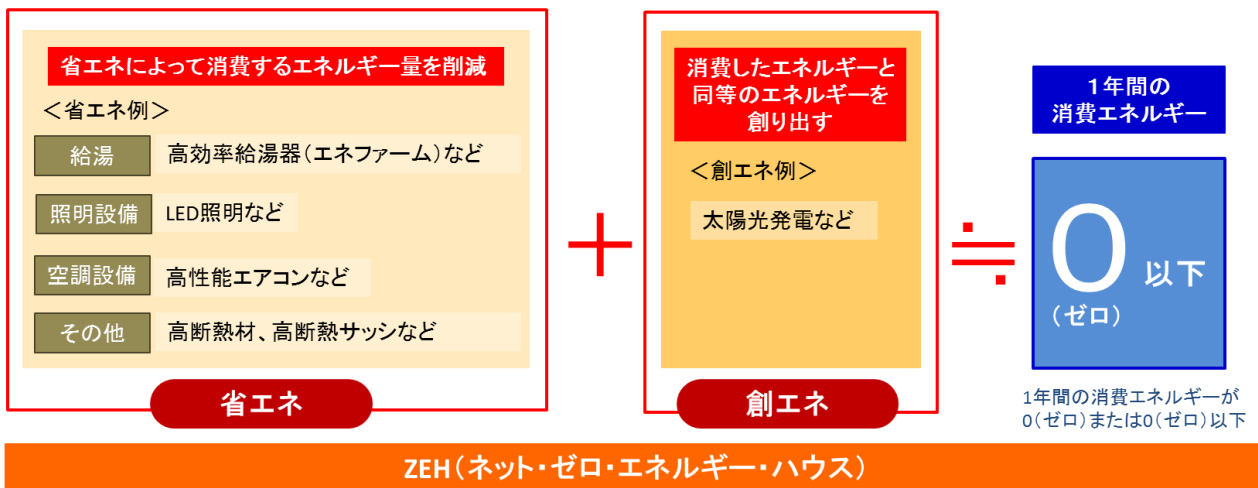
省エネによって消費するエネルギー量を削減

＜省エネ例＞

| 給湯 | 高効率給湯器（エネファーム）など |
|---|---|
| 照明設備 | LED照明など |
| 空調設備 | 高性能エアコンなど |
| その他 | 高断熱材、高断熱サッシなど |

省エネ

＋

消費したエネルギーと同等のエネルギーを創り出す

＜創エネ例＞

太陽光発電など

創エネ

≒

1年間の消費エネルギー

0 以下
（ゼロ）

1年間の消費エネルギーが0（ゼロ）または0（ゼロ）以下

ZEH（ネット・ゼロ・エネルギー・ハウス）